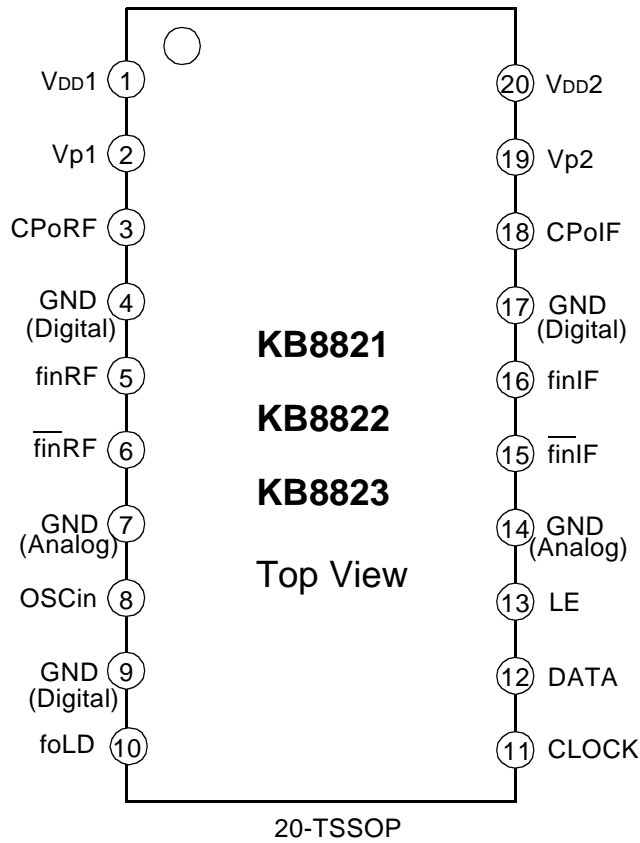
$V_{DD}1$ 1
Vp1 2
CPoRF 3
GND (Digital) 4
finRF 5
$\overline{\text{fin}}$RF 6
GND (Analog) 7
OSCin 8
GND (Digital) 9
foLD 10

20 $V_{DD}2$
19 Vp2
18 CPoIF
17 GND (Digital)
16 finIF
15 $\overline{\text{fin}}$IF
14 GND (Analog)
13 LE
12 DATA
11 CLOCK

KB8821

KB8822

KB8823

Top View

20-TSSOP